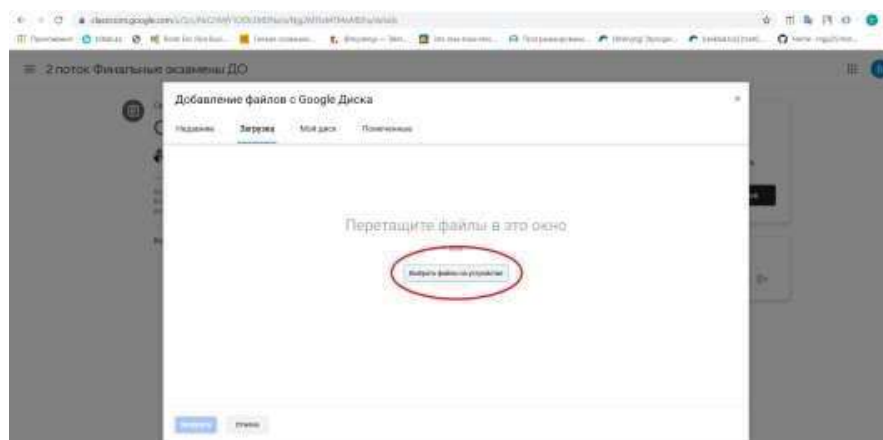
classroom.google.com/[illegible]

2 поток Финальные экзамены ДО

Добавление файлов с Google Диска

Недавние Загрузка Мой диск Помеченные

Перетащите файлы в это окно

Выбрать файлы на устройстве

Загрузить Отмена